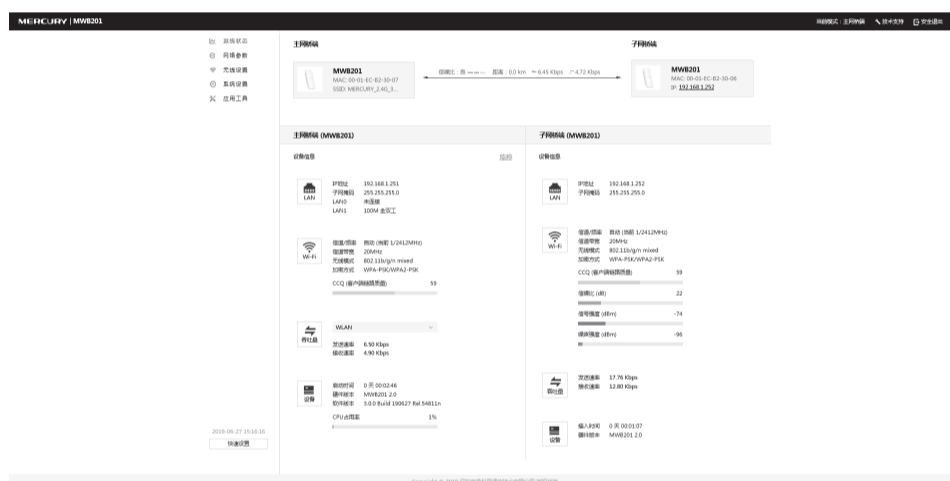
MERCURY | MWB201

当前模式：主网桥端 技术支持 安全退出

网络状态
网络参数
无线设置
系统设置
应用工具

主网桥端

MWB201
MAC: 00-01-EC-B2-30-07
SSID: MERCURY_2.4G_3...

信噪比：高 距离：0.0 km 6.45 Kbps 4.72 Kbps

子网桥端

MWB201
MAC: 00-01-EC-B2-30-06
IP: 192.168.1.252

主网桥端 (MWB201)

设备信息

LAN
IP地址 192.168.1.251
子网掩码 255.255.255.0
LAN0 未连接
LAN1 100M 全双工

Wi-Fi
信道/频率 自动 (当前 1/2412MHz)
信道带宽 20MHz
无线模式 802.11b/g/n mixed
加密方式 WPA-PSK/WPA2-PSK
CCQ (客户端链路质量) 59

吞吐量
WLAN
发送速率 6.50 Kbps
接收速率 4.90 Kbps

设备
启动时间 0 天 00:02:46
硬件版本 MWB201 2.0
软件版本 3.0.0 Build 190627 Rel.54811n
CPU占用率 1%

子网桥端 (MWB201)

设备信息

LAN
IP地址 192.168.1.252
子网掩码 255.255.255.0

Wi-Fi
信道/频率 自动 (当前 1/2412MHz)
信道带宽 20MHz
无线模式 802.11b/g/n mixed
加密方式 WPA-PSK/WPA2-PSK
CCQ (客户端链路质量) 59
信噪比 (dB) 22
信号强度 (dBm) -74
噪声强度 (dBm) -96

吞吐量
发送速率 17.76 Kbps
接收速率 12.80 Kbps

设备
接入时间 0 天 00:01:07
硬件版本 MWB201 2.0

2019-06-27 15:16:16
快速设置

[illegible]